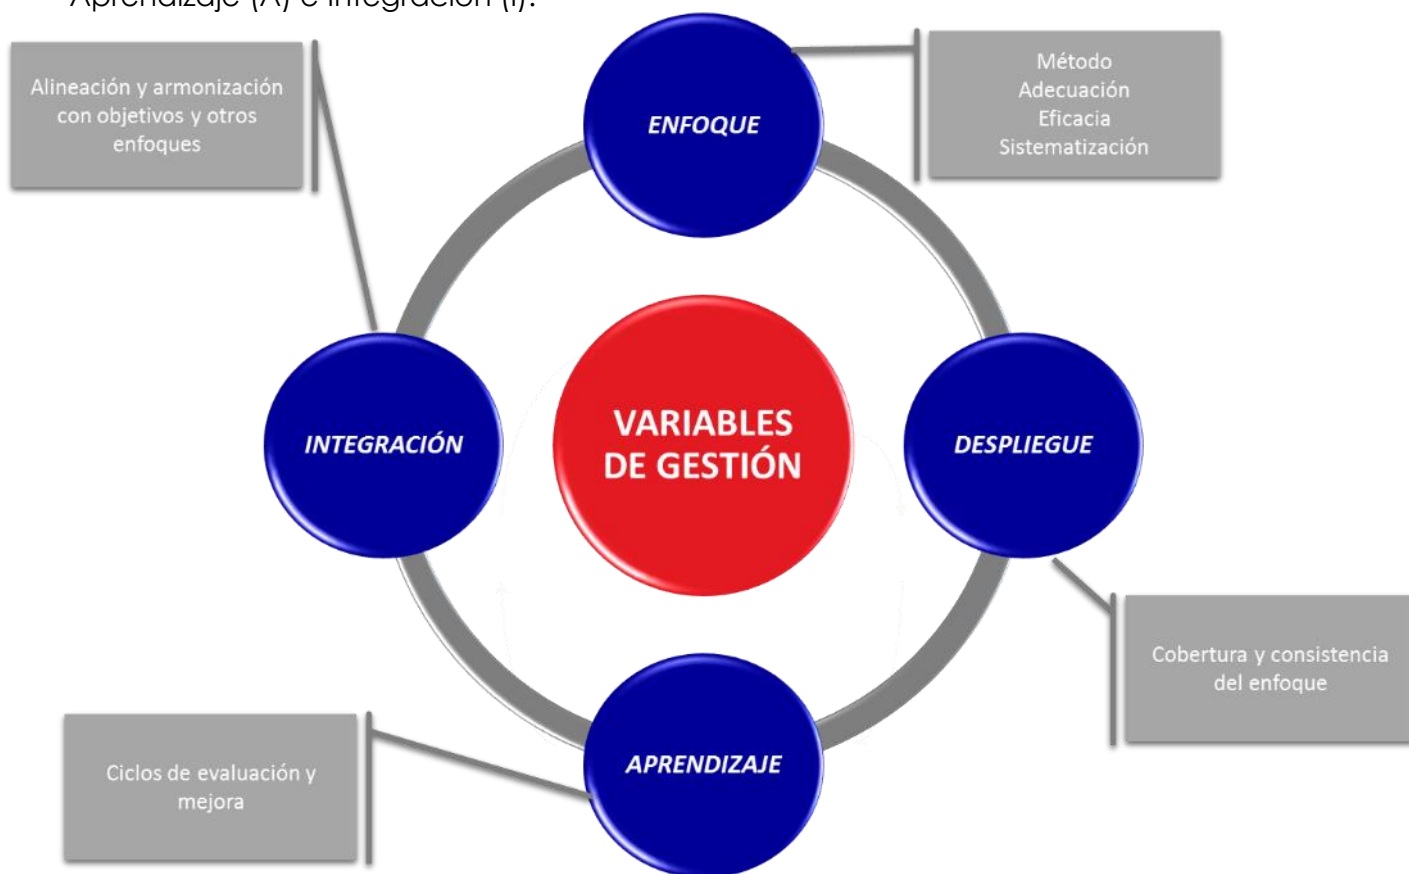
Aprendizaje (A) e Integración (I).

Alineación y armonización con objetivos y otros enfoques

ENFOQUE

Método
Adecuación
Eficacia
Sistematización

INTEGRACIÓN

VARIABLES DE GESTIÓN

DESPLIEGUE

Cobertura y consistencia del enfoque

Ciclos de evaluación y mejora

APRENDIZAJE